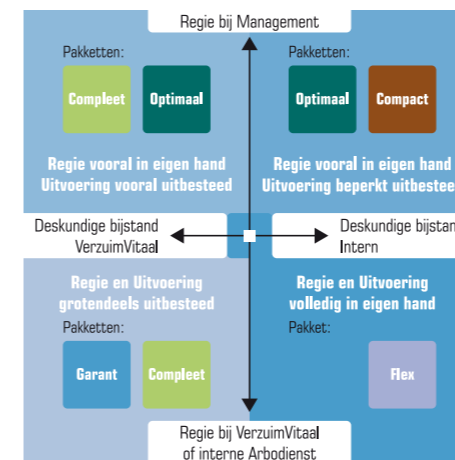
Regie bij Management

Pakketten:

Compleet

Optimaal

Regie vooral in eigen hand
Uitvoering vooral uitbesteed

Pakketten:

Optimaal

Compact

Regie vooral in eigen hand
Uitvoering beperkt uitbestee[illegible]

Deskundige bijstand
VerzuimVitaal

Deskundige bijstan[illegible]
Intern

Regie en Uitvoering
grotendeels uitbesteed

Pakketten:

Garant

Compleet

Regie en Uitvoering
volledig in eigen hand

Pakket:

Flex

Regie bij VerzuimVitaal
of interne Arbodienst